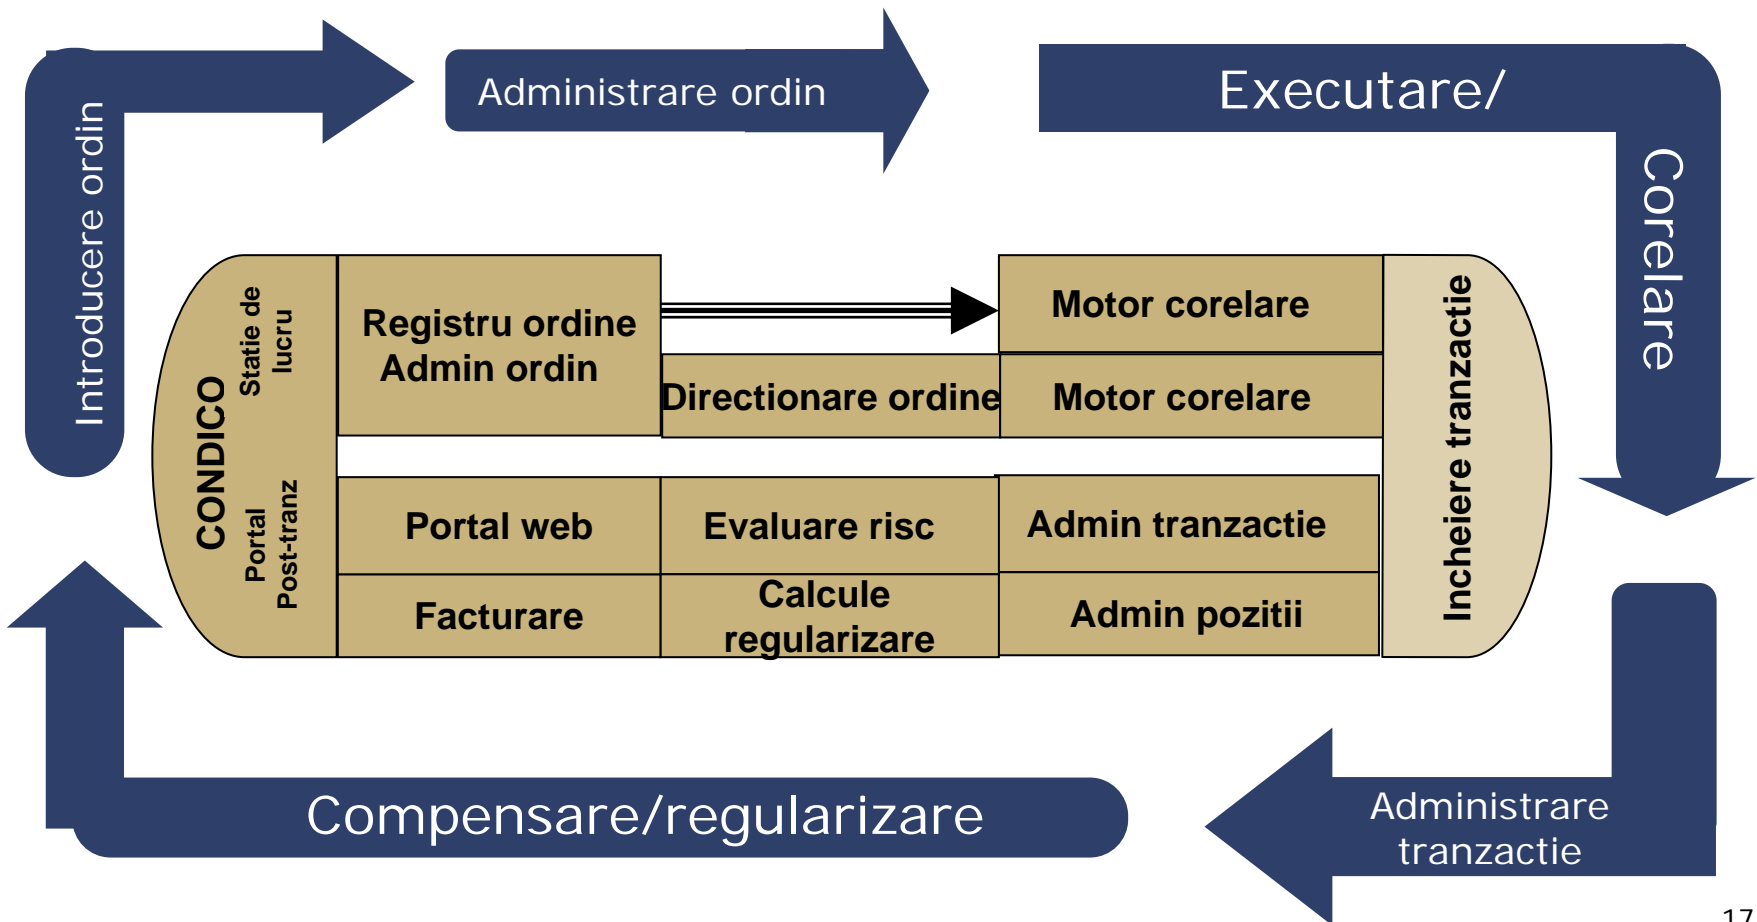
Introducere ordin

Administrare ordin

Executare/

Corelare

CONDICO

Statie de lucru

Portal Post-tranz

Registru ordine
Admin ordin

Directionare ordine

Motor corelare

Motor corelare

Incheiere tranzactie

Portal web

Evaluare risc

Admin tranzactie

Facturare

Calcule regularizare

Admin pozitii

Compensare/regularizare

Administrare tranzactie

17